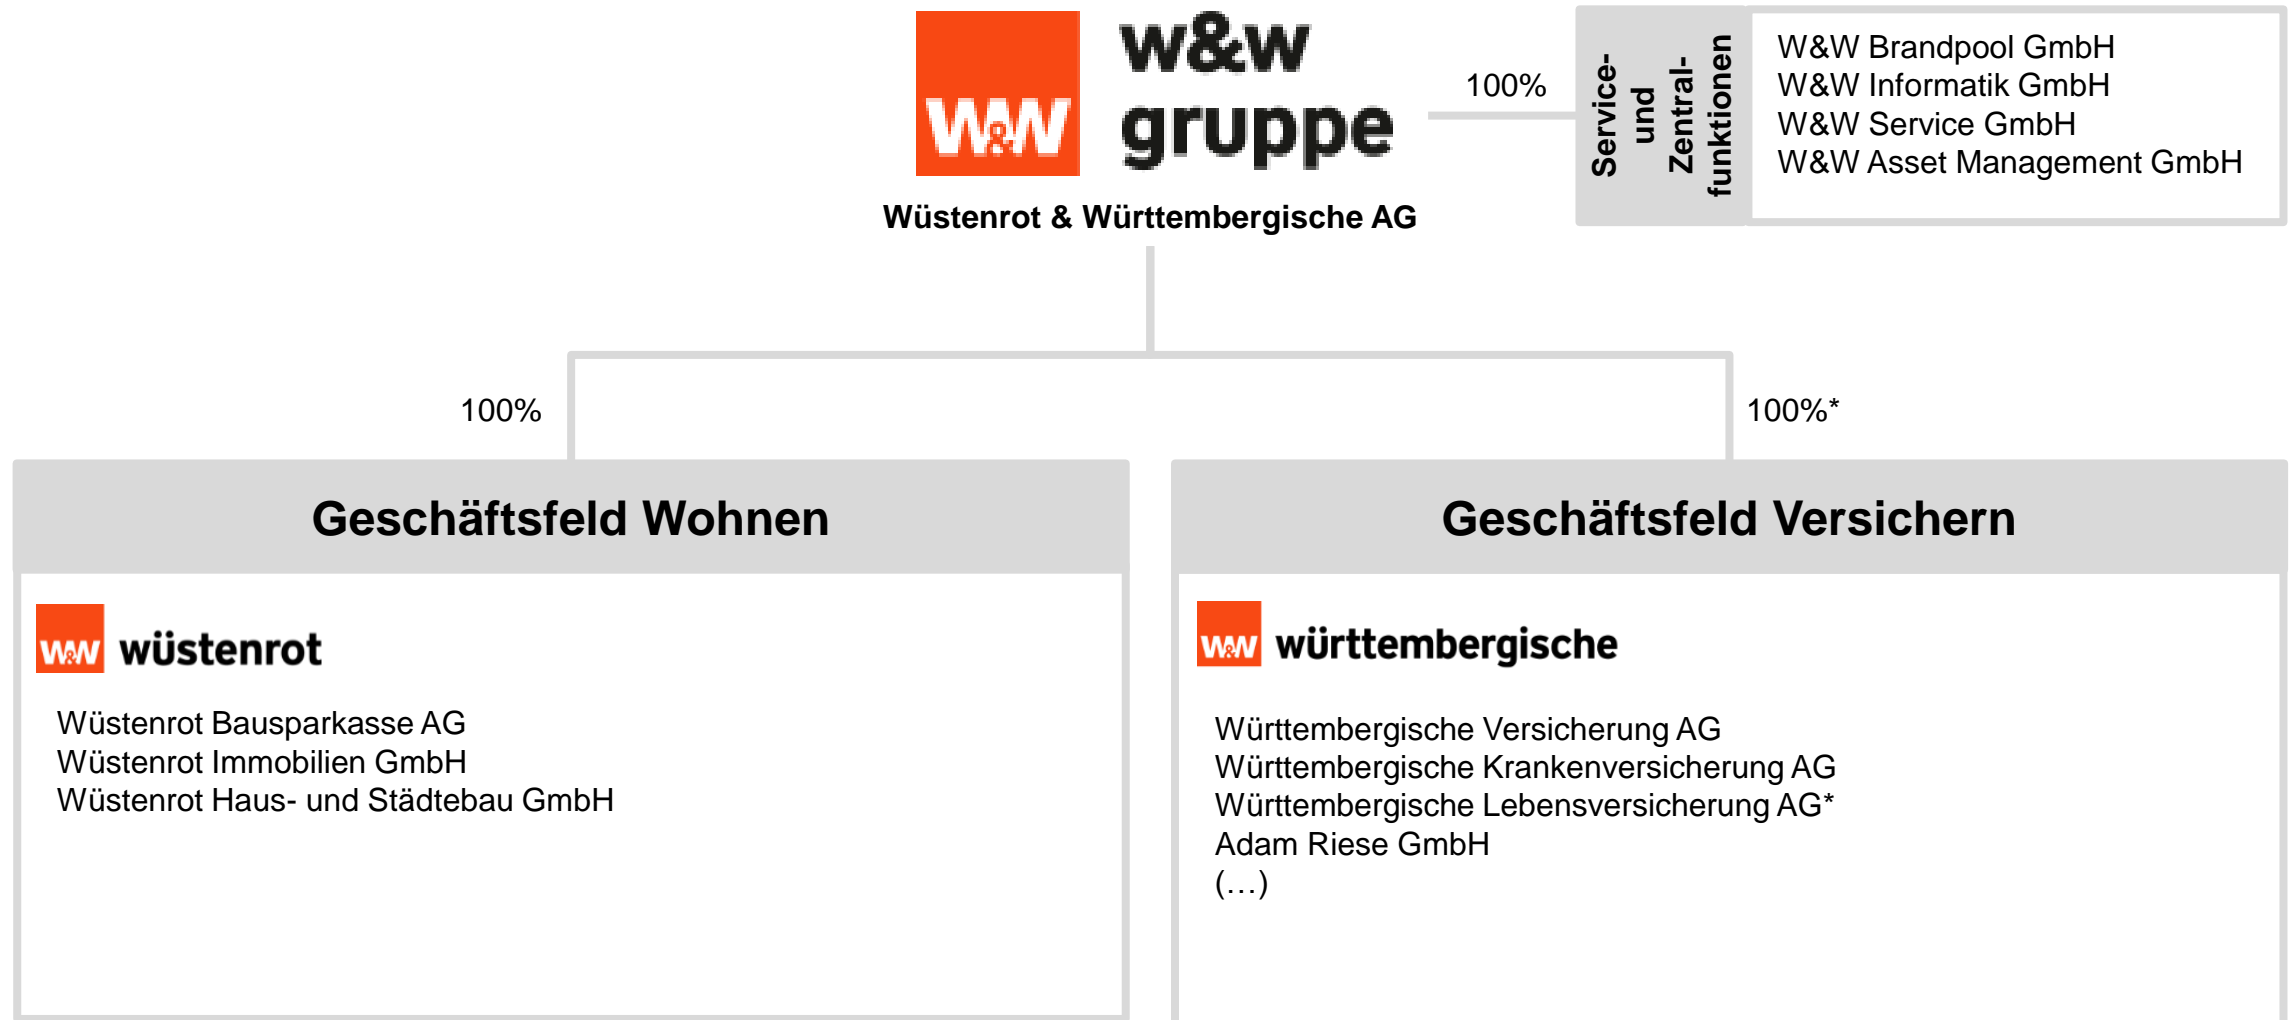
W&W w&w gruppe

Wüstenrot & Württembergische AG

100%

Service- und Zentral- funktionen

W&W Brandpool GmbH
W&W Informatik GmbH
W&W Service GmbH
W&W Asset Management GmbH

100%

100%*

Geschäftsfeld Wohnen

W&W wüstenrot

Wüstenrot Bausparkasse AG
Wüstenrot Immobilien GmbH
Wüstenrot Haus- und Städtebau GmbH

Geschäftsfeld Versichern

W&W württembergische

Württembergische Versicherung AG
Württembergische Krankenversicherung AG
Württembergische Lebensversicherung AG*
Adam Riese GmbH
(…)